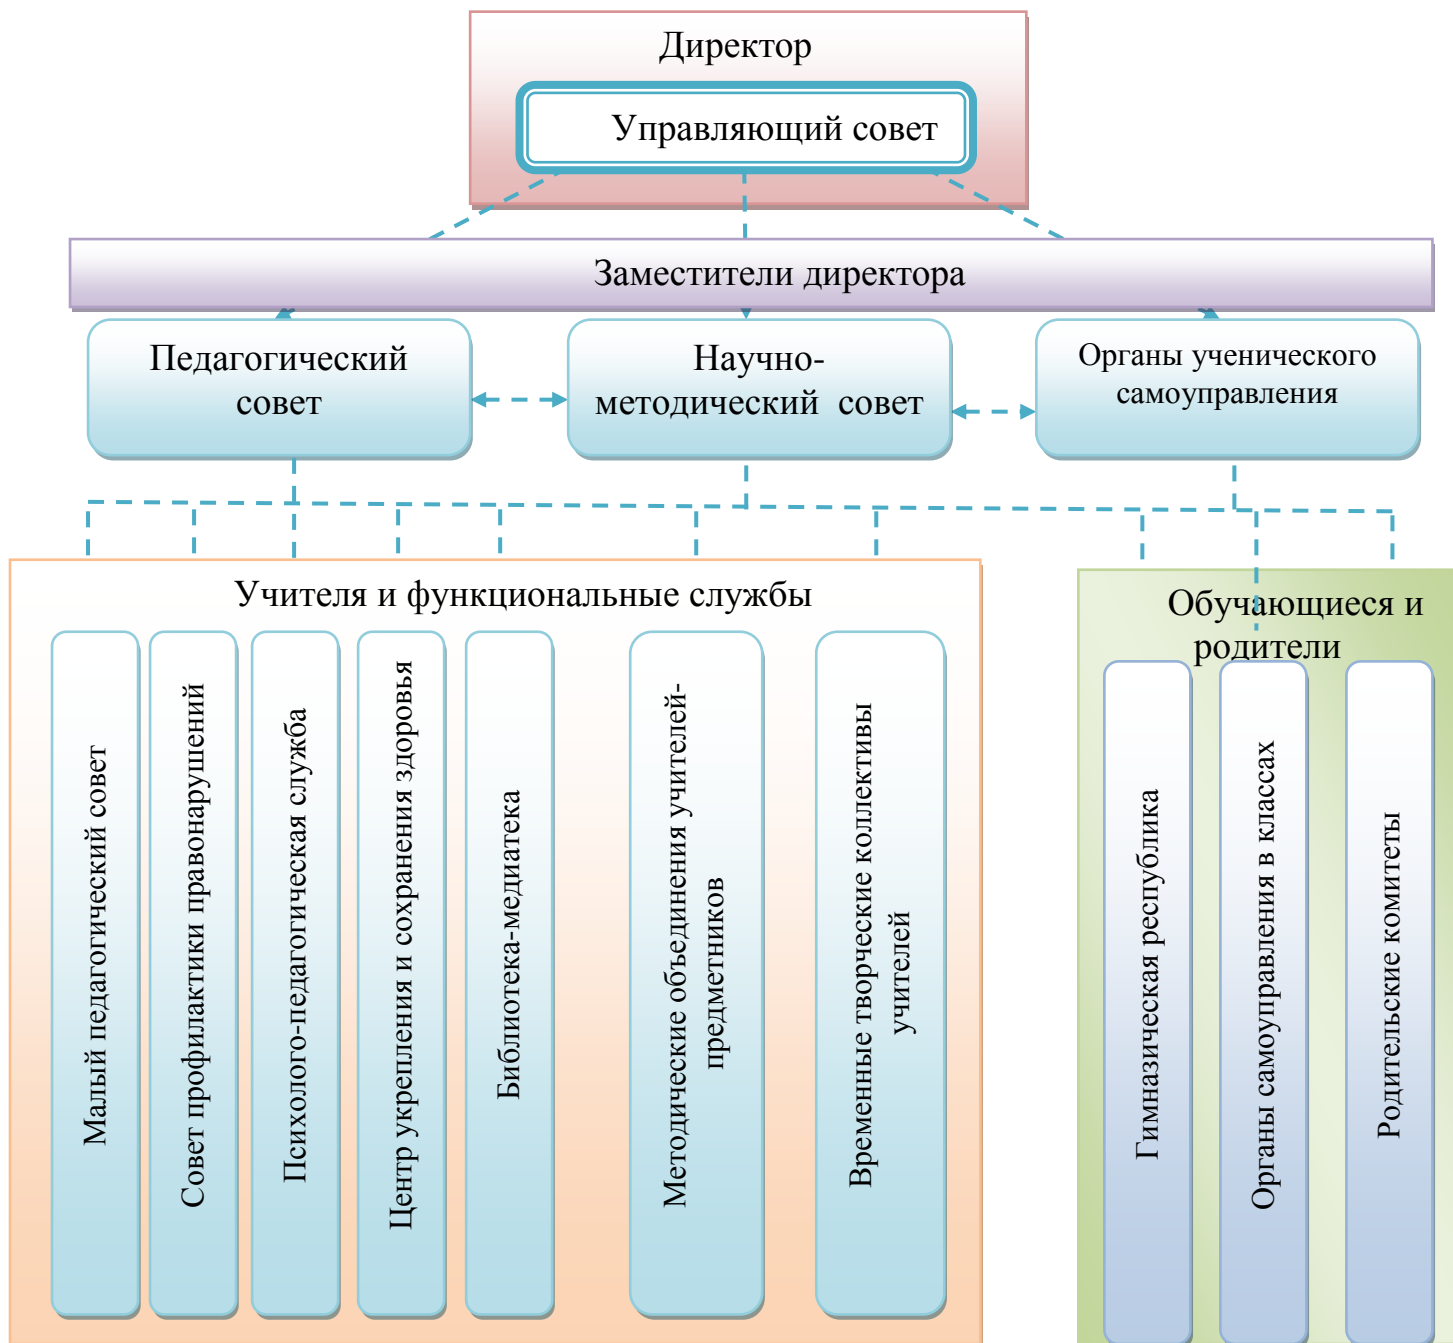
Директор

Управляющий совет

Заместители директора

Педагогический совет

Научно-методический совет

Органы ученического самоуправления

Учителя и функциональные службы

Малый педагогический совет

Совет профилактики правонарушений

Психолого-педагогическая служба

Центр укрепления и сохранения здоровья

Библиотека-медиатека

Методические объединения учителей-предметников

Временные творческие коллективы учителей

Обучающиеся и родители

Гимназическая республика

Органы самоуправления в классах

Родительские комитеты